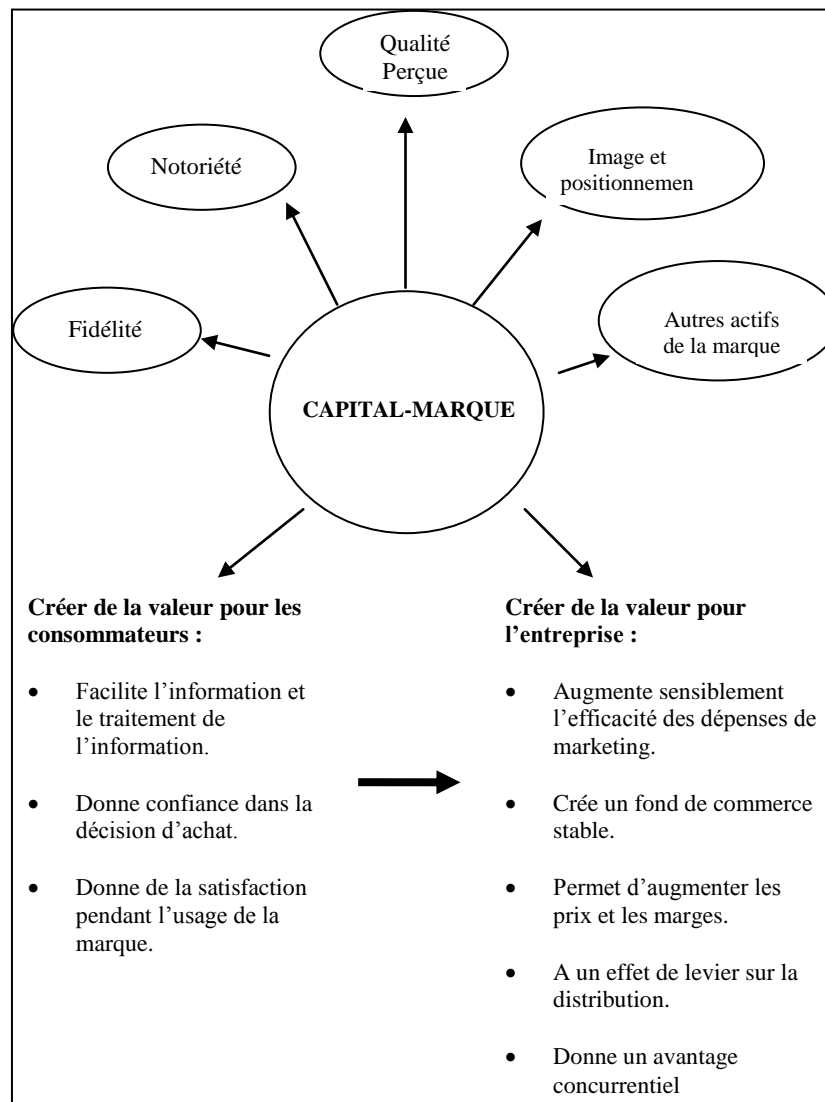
Qualité Perçue

Notoriété

Image et positionnemen

Fidélité

Autres actifs de la marque

CAPITAL-MARQUE

**Créer de la valeur pour les consommateurs :**

- Facilite l'information et le traitement de l'information.
- Donne confiance dans la décision d'achat.
- Donne de la satisfaction pendant l'usage de la marque.

**Créer de la valeur pour l'entreprise :**

- Augmente sensiblement l'efficacité des dépenses de marketing.
- Crée un fond de commerce stable.
- Permet d'augmenter les prix et les marges.
- A un effet de levier sur la distribution.
- Donne un avantage concurrentiel